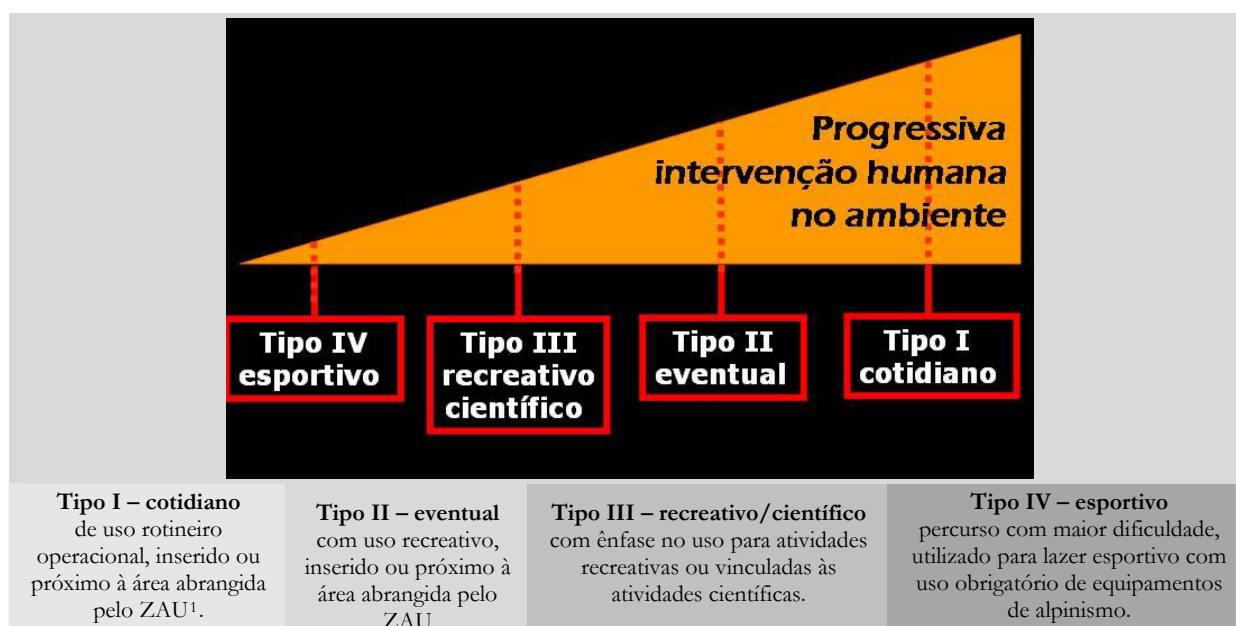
Progressiva intervenção humana no ambiente

Tipo IV esportivo

Tipo III recreativo científico

Tipo II eventual

Tipo I cotidiano

| **Tipo I – cotidiano** de uso rotineiro operacional, inserido ou próximo à área abrangida pelo ZAU$^1$. | **Tipo II – eventual** com uso recreativo, inserido ou próximo à área abrangida pelo ZAU. | **Tipo III – recreativo/científico** com ênfase no uso para atividades recreativas ou vinculadas às atividades científicas. | **Tipo IV – esportivo** percurso com maior dificuldade, utilizado para lazer esportivo com uso obrigatório de equipamentos de alpinismo. |
|---|---|---|---|